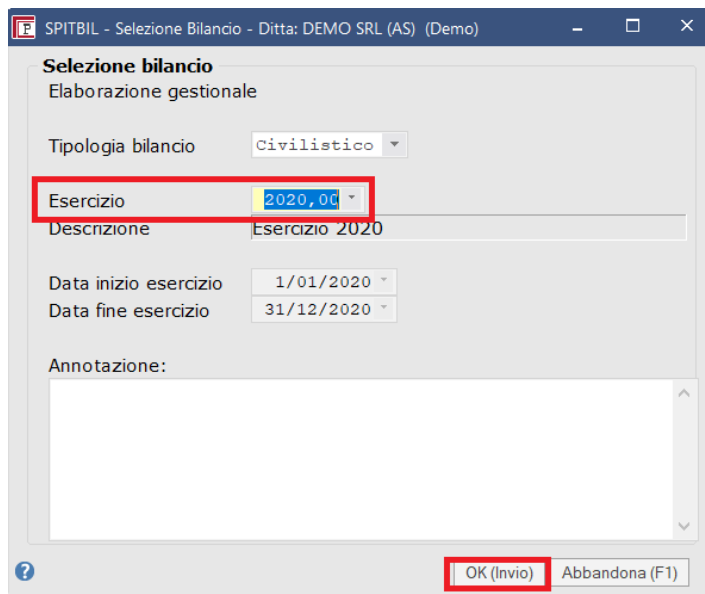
SPITBIL - Selezione Bilancio - Ditta: DEMO SRL (AS) (Demo)

Selezione bilancio

Elaborazione gestionale

Tipologia bilancio Civilistico

Esercizio 2020,00

Descrizione Esercizio 2020

Data inizio esercizio 1/01/2020

Data fine esercizio 31/12/2020

Annotazione:

OK (Invio) Abbandona (F1)